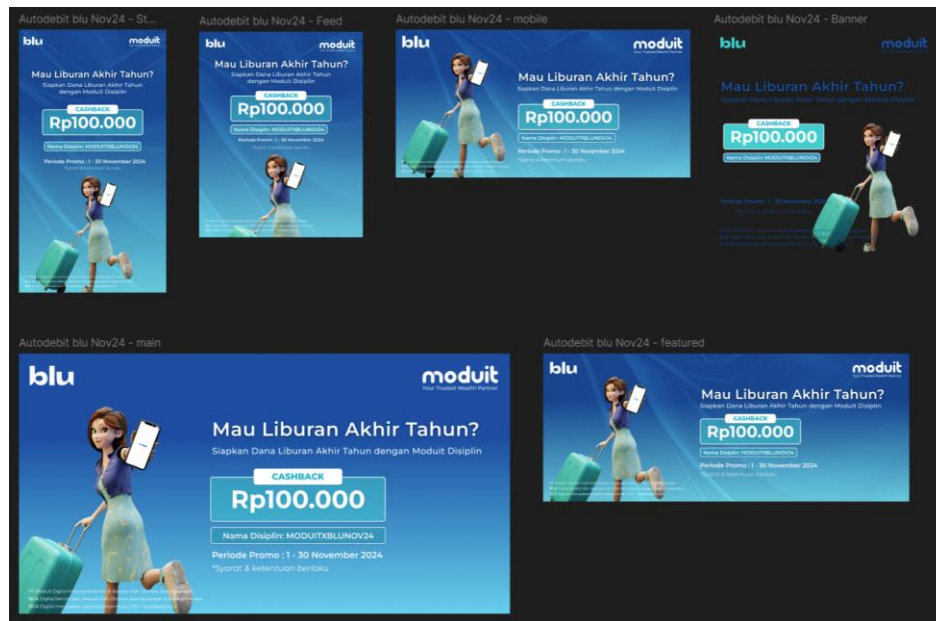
Autodebit blu Nov24 - St...

blu

moduit

Mau Liburan Akhir Tahun?

Siapkan Dana Liburan Akhir Tahun dengan Moduit Disiplin

CASHBACK

Rp100.000

Nama Disiplin: MODUITXBLUNOV24

Periode Promo : 1 - 30 November 2024

Autodebit blu Nov24 - Feed

blu

moduit

Mau Liburan Akhir Tahun?

Siapkan Dana Liburan Akhir Tahun dengan Moduit Disiplin

CASHBACK

Rp100.000

Nama Disiplin: MODUITXBLUNOV24

Periode Promo : 1 - 30 November 2024

Autodebit blu Nov24 - mobile

blu

moduit

Mau Liburan Akhir Tahun?

Siapkan Dana Liburan Akhir Tahun dengan Moduit Disiplin

CASHBACK

Rp100.000

Nama Disiplin: MODUITXBLUNOV24

Periode Promo : 1 - 30 November 2024

*Syarat & ketentuan berlaku

Autodebit blu Nov24 - Banner

blu

moduit

Mau Liburan Akhir Tahun?

Siapkan Dana Liburan Akhir Tahun dengan Moduit Disiplin

CASHBACK

Rp100.000

Nama Disiplin: MODUITXBLUNOV24

Periode Promo : 1 - 30 November 2024

Autodebit blu Nov24 - main

blu

moduit
Your Trusted Wealth Partner

Mau Liburan Akhir Tahun?

Siapkan Dana Liburan Akhir Tahun dengan Moduit Disiplin

CASHBACK

Rp100.000

Nama Disiplin: MODUITXBLUNOV24

Periode Promo : 1 - 30 November 2024

*Syarat & ketentuan berlaku

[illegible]

Autodebit blu Nov24 - featured

blu

moduit
Your Trusted Wealth Partner

Mau Liburan Akhir Tahun?

Siapkan Dana Liburan Akhir Tahun dengan Moduit Disiplin

CASHBACK

Rp100.000

Nama Disiplin: MODUITXBLUNOV24

Periode Promo : 1 - 30 November 2024

*Syarat & ketentuan berlaku